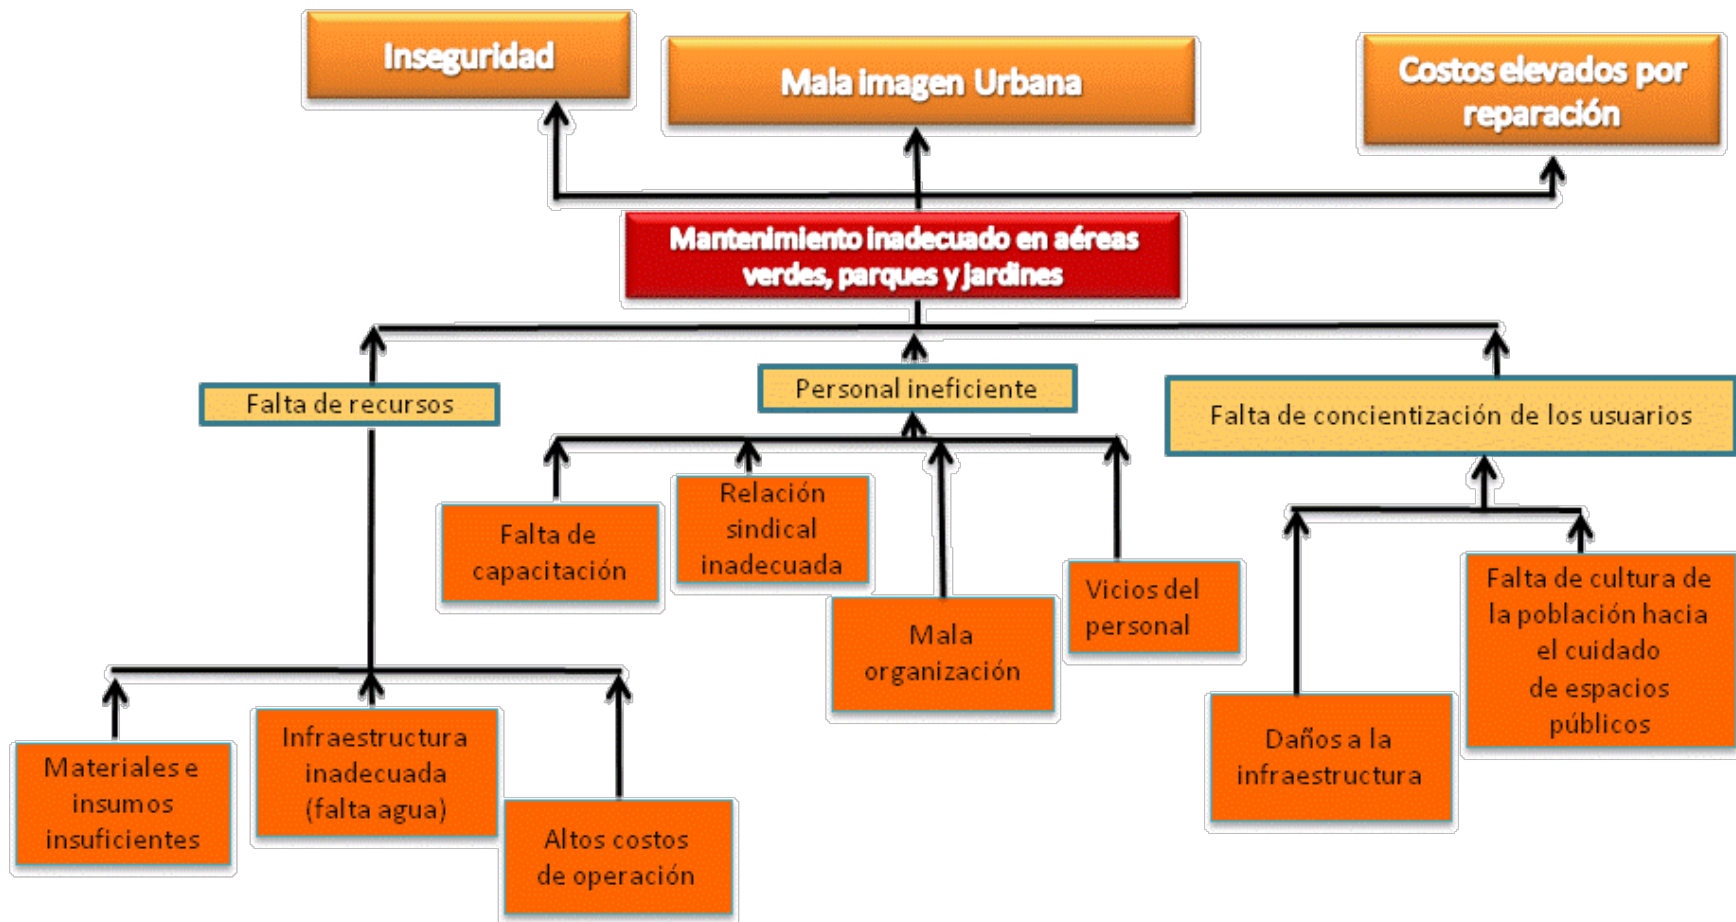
Inseguridad

Mala imagen Urbana

Costos elevados por reparación

Mantenimiento inadecuado en aéreas verdes, parques y jardines

Falta de recursos

Personal ineficiente

Falta de concientización de los usuarios

Falta de capacitación

Relación sindical inadecuada

Mala organización

Vicios del personal

Daños a la infraestructura

Falta de cultura de la población hacia el cuidado de espacios públicos

Materiales e insumos insuficientes

Infraestructura inadecuada (falta agua)

Altos costos de operación